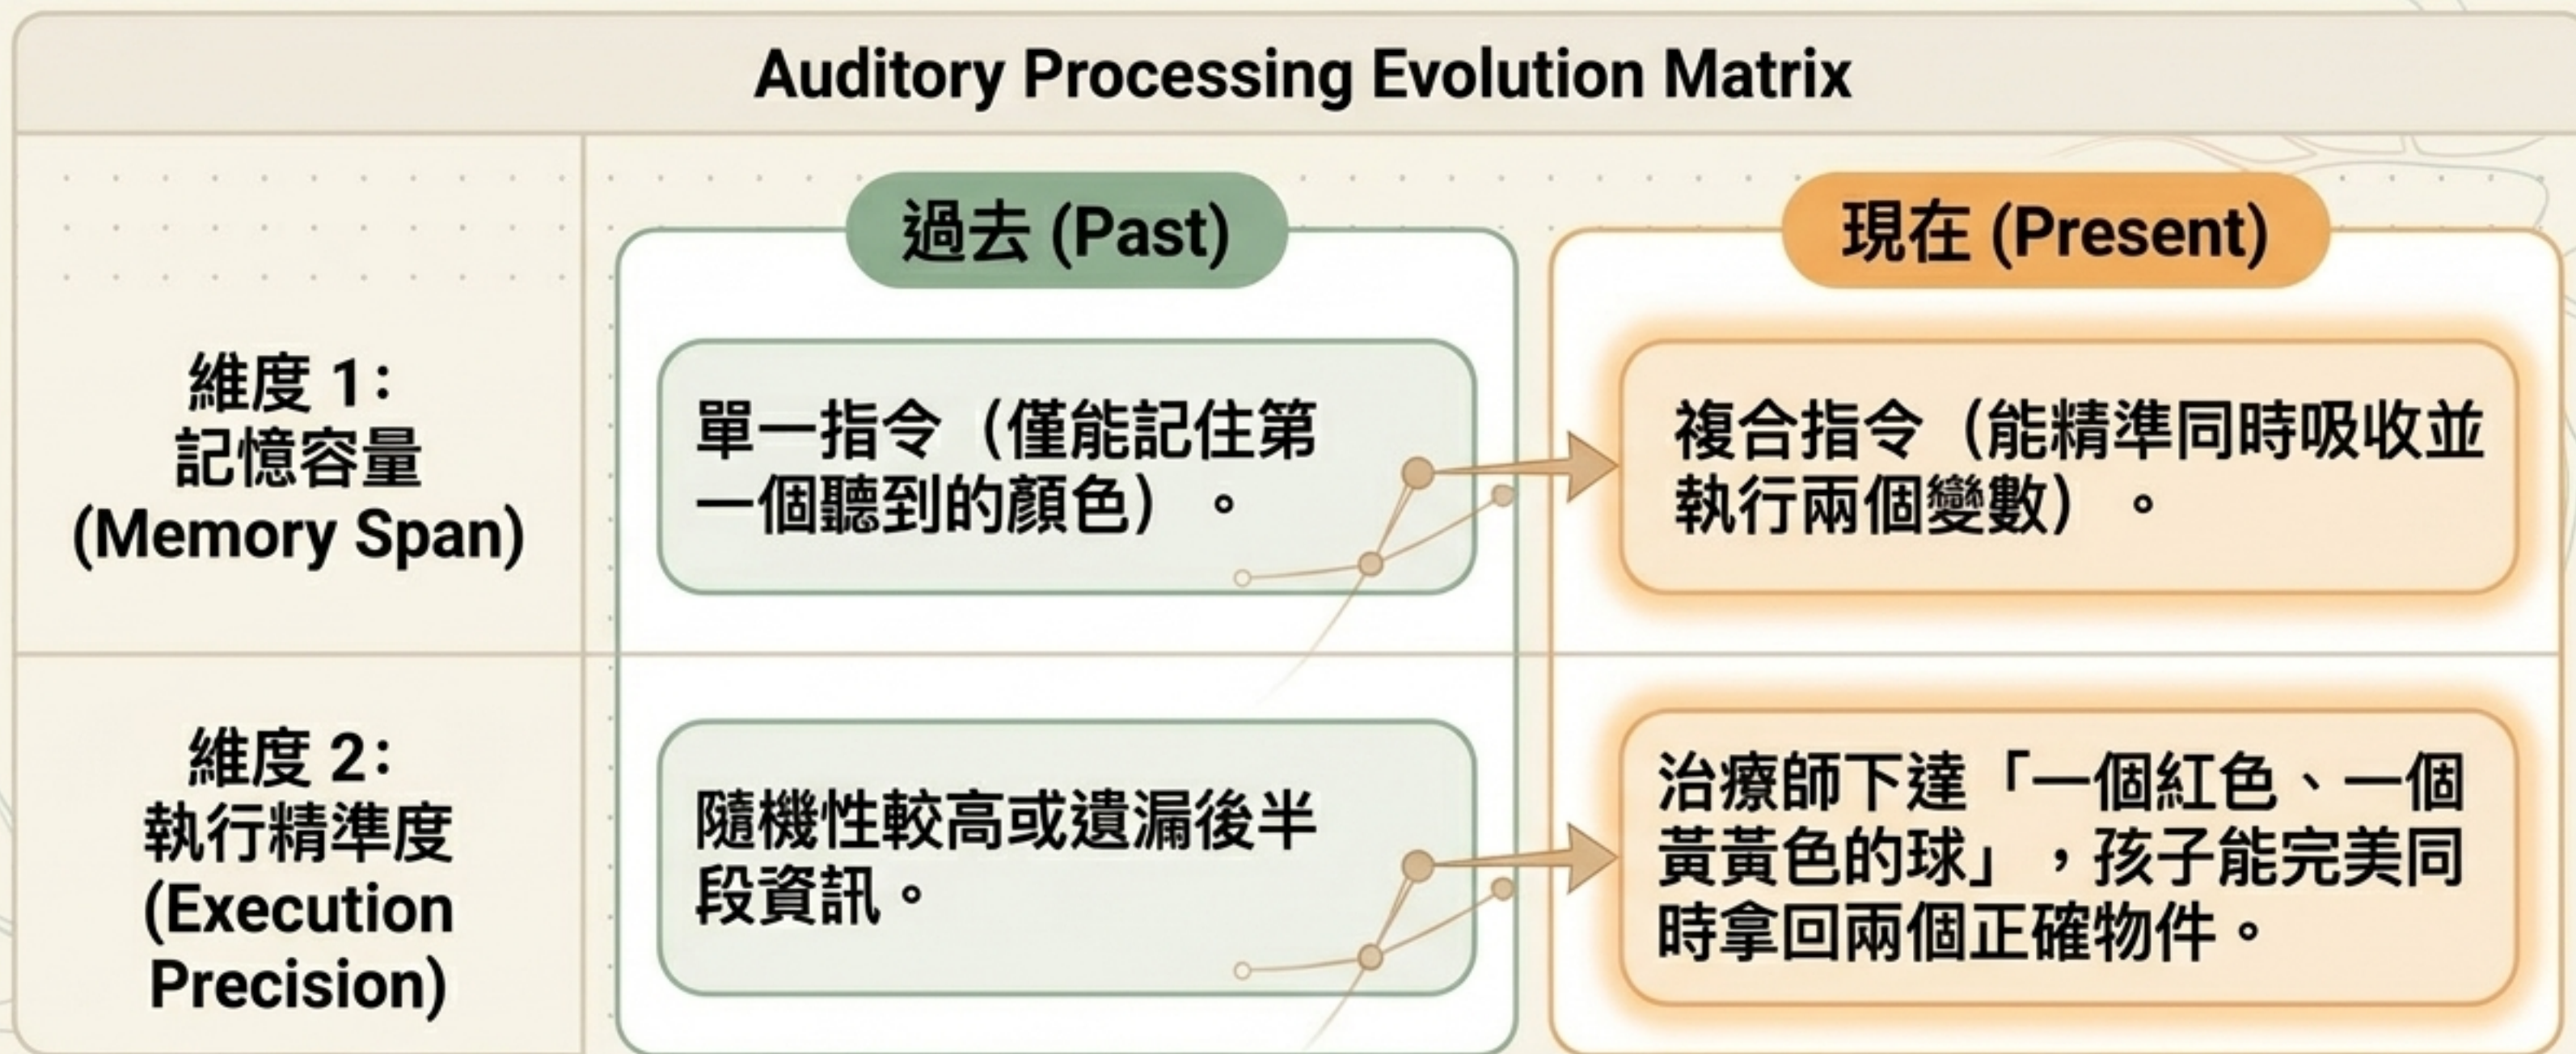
Auditory Processing Evolution Matrix

| | 過去 (Past) | 現在 (Present) |
|---|---|---|
| 維度 1: 記憶容量 (Memory Span) | 單一指令（僅能記住第一個聽到的顏色）。 | 複合指令（能精準同時吸收並執行兩個變數）。 |
| 維度 2: 執行精準度 (Execution Precision) | 隨機性較高或遺漏後半段資訊。 | 治療師下達「一個紅色、一個黃黃色的球」，孩子能完美同時拿回兩個正確物件。 |